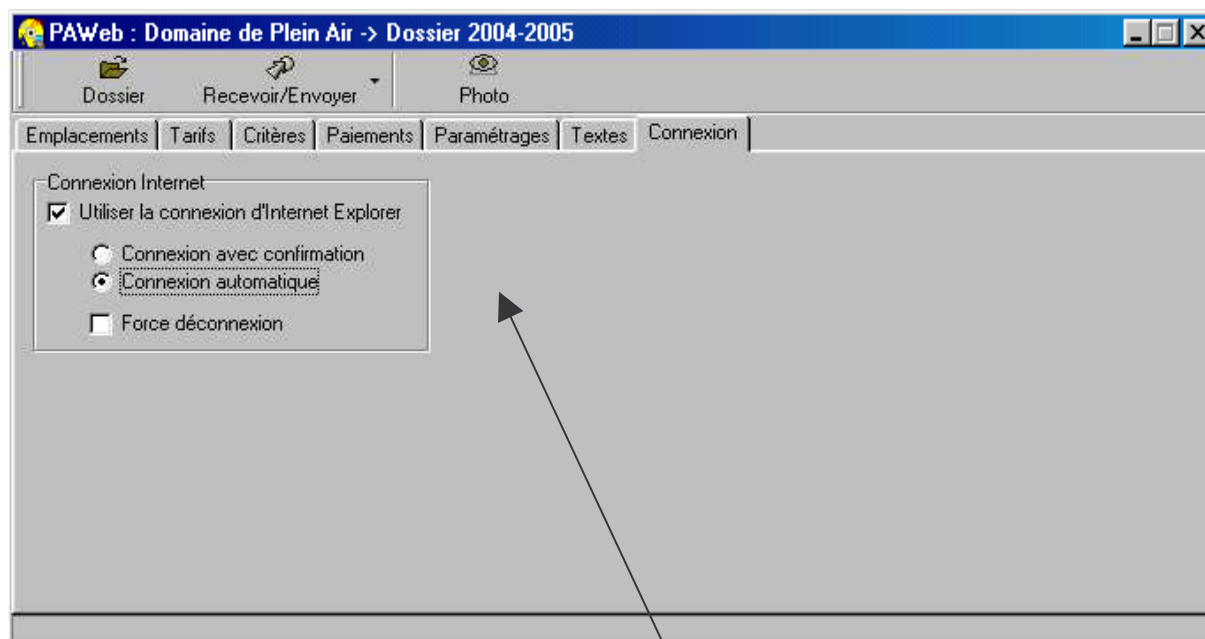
PAWeb : Domaine de Plein Air -> Dossier 2004-2005

Dossier
Recevoir/Envoyer
Photo

Emplacements | Tarifs | Critères | Paiements | Paramétrages | Textes | Connexion

Connexion Internet
Utiliser la connexion d'Internet Explorer
Connexion avec confirmation
Connexion automatique
Force déconnexion